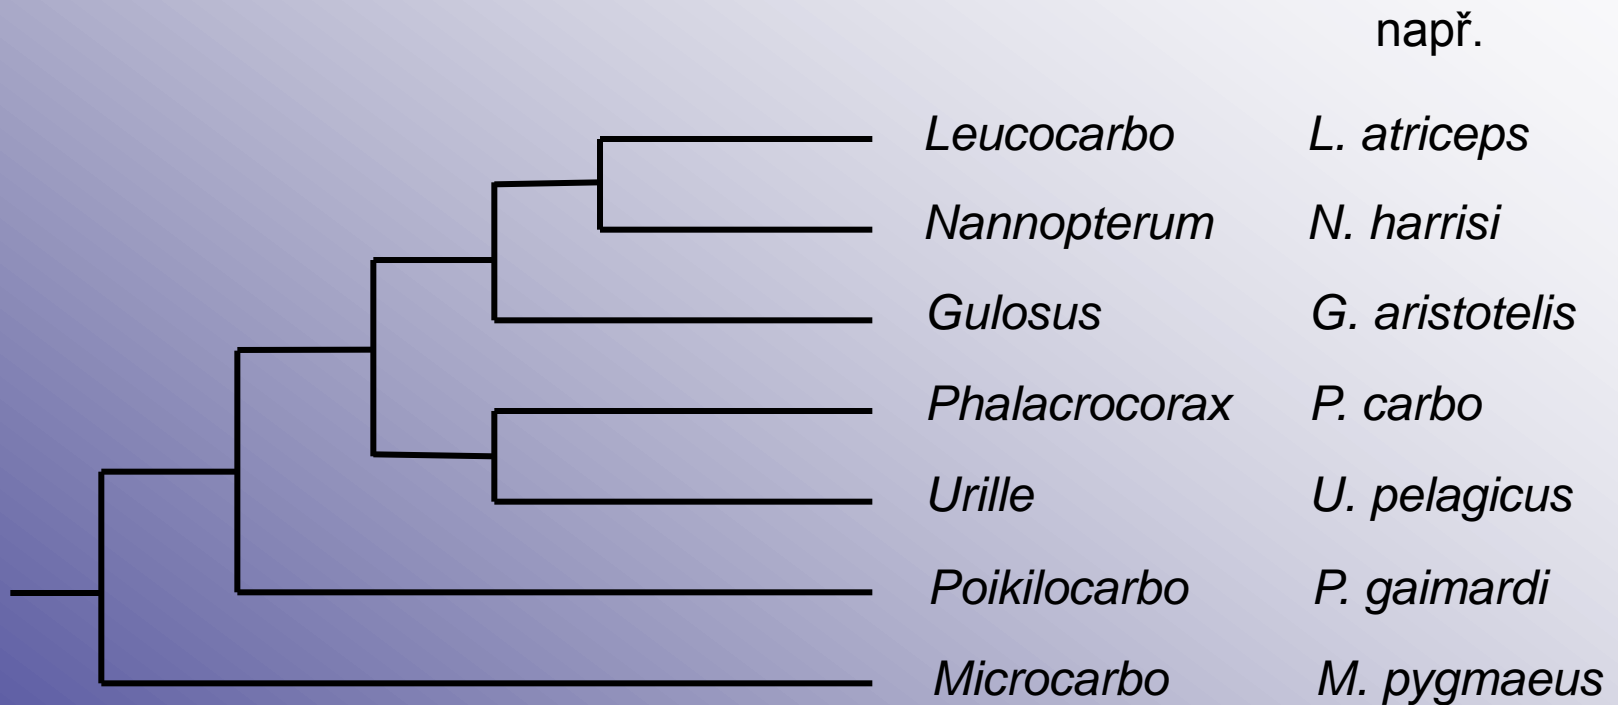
např.

| | |
|---|---|
| Leucocarbo | L. atriceps |
| Nannopterum | N. harrisi |
| Gulosus | G. aristotelis |
| Phalacrocorax | P. carbo |
| Urille | U. pelagicus |
| Poikilocarbo | P. gaimardi |
| Microcarbo | M. pygmaeus |